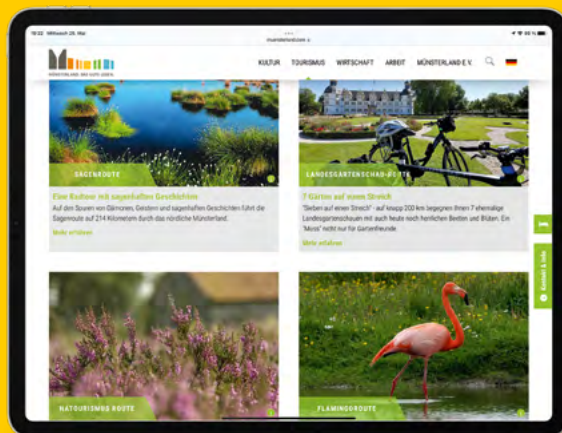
18:32 Mittwoch 25. Mai
muensterland.com

MÜNSTERLAND. DAS GUTE LEBEN.

KULTUR TOURISMUS WIRTSCHAFT ARBEIT MÜNSTERLAND E.V.

SAGENROUTE

Eine Radtour mit sagenhaften Geschichten

Auf den Spuren von Dämonen, Geistern und sagenhaften Geschichten führt die Sagenroute auf 214 Kilometern durch das nördliche Münsterland.

Mehr erfahren

LANDESGARTENSCHAU-ROUTE

7 Gärten auf einen Streich

"Sieben auf einen Streich" - auf knapp 200 km begegnen Ihnen 7 ehemalige Landesgartenschauen mit auch heute noch herrlichen Beeten und Blüten. Ein "Muss" nicht nur für Gartenfreunde.

Mehr erfahren

Kontakt & Info

NATOURISMUS ROUTE

FLAMINGOROUTE